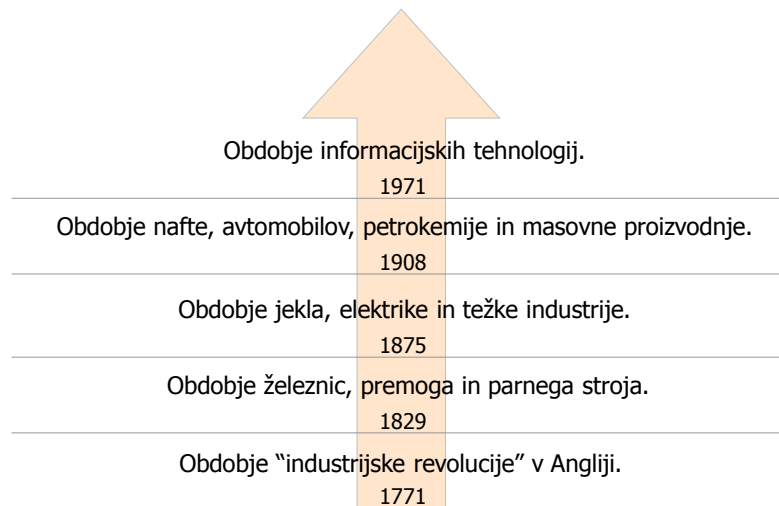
Obdobje informacijskih tehnologij.
1971

Obdobje nafte, avtomobilov, petrokemije in masovne proizvodnje.
1908

Obdobje jekla, elektrike in težke industrije.
1875

Obdobje železnic, premoga in parnega stroja.
1829

Obdobje “industrijske revolucije” v Angliji.
1771